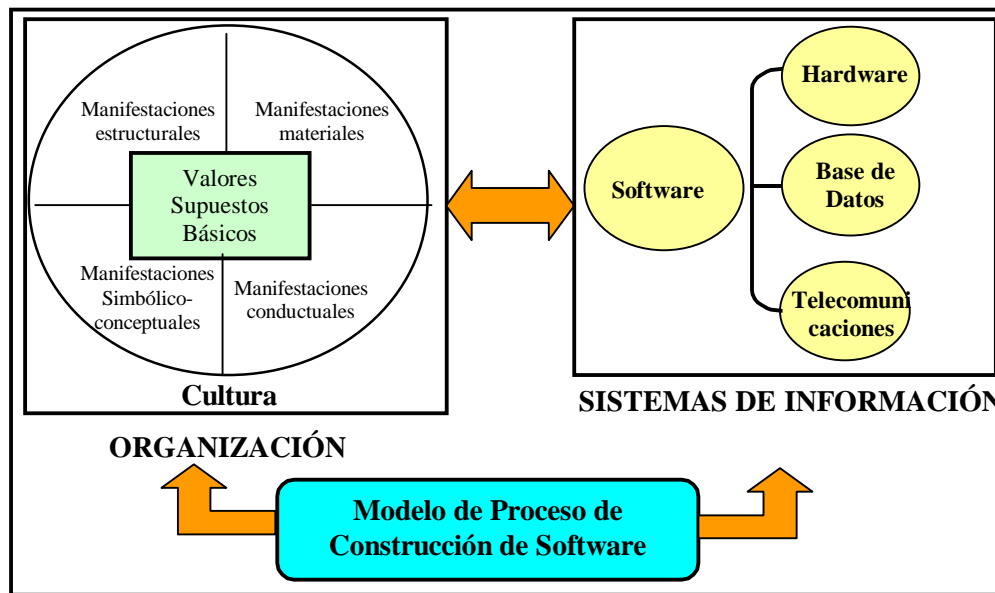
Manifestaciones estructurales

Manifestaciones materiales

Valores Supuestos Básicos

Manifestaciones Simbólico-conceptuales

Manifestaciones conductuales

Cultura

Software

Hardware

Base de Datos

Telecomunicaciones

SISTEMAS DE INFORMACIÓN

ORGANIZACIÓN

Modelo de Proceso de Construcción de Software